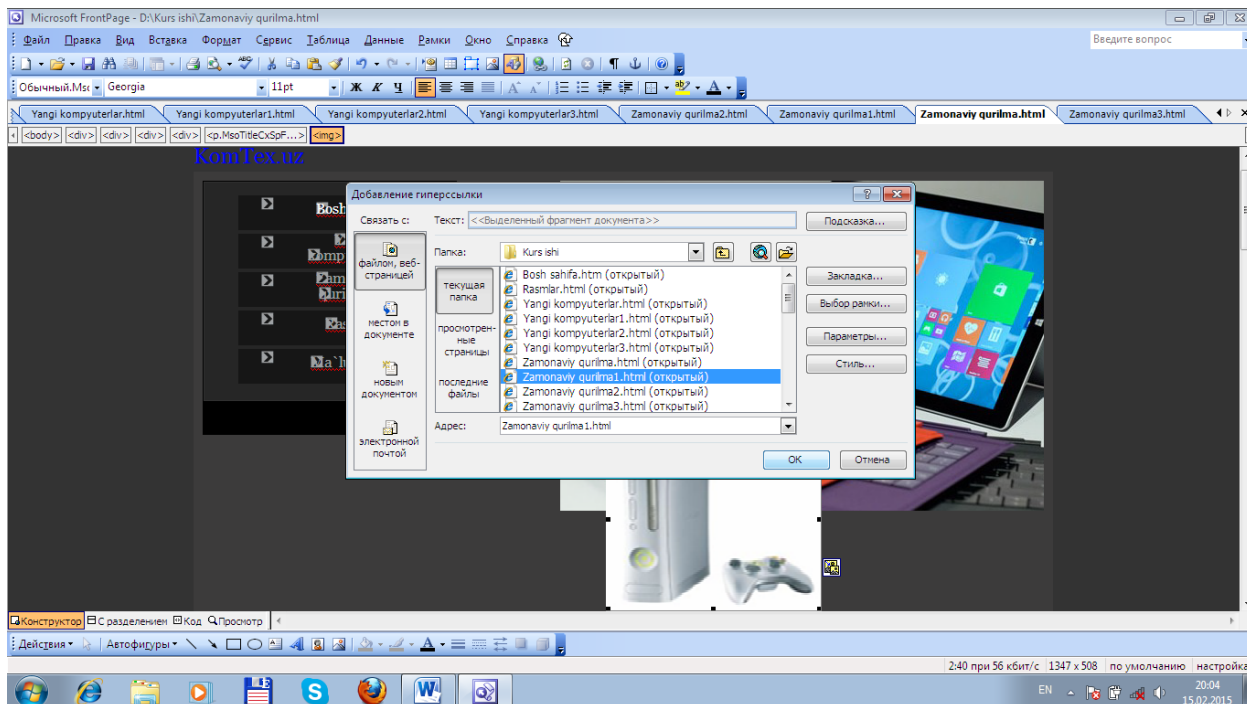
Microsoft FrontPage - D:\Kurs ishi\Zamonaviy qurilma.html

Файл Правка Вид Вставка Формат Сервис Таблица Данные Рамки Окно Справка

Введите вопрос

Обычный.Mso Georgia 11pt

Yangi kompyuterlar.html | Yangi kompyuterlar1.html | Yangi kompyuterlar2.html | Yangi kompyuterlar3.html | Zamonaviy qurilma2.html | Zamonaviy qurilma1.html | Zamonaviy qurilma.html | Zamonaviy qurilma3.html

<body> <div> <div> <div> <div> <p.MsoTitleCxSpF...> <img>

KomTex.uz

Bosh
Kompyuterlar
Zamonaviy qurilma
Eas
Ma`l

Добавление гиперссылки

Связать с:

файлом, веб-страницей

местом в документе

новым документом

электронной почтой

Текст: <<Выделенный фрагмент документа>>

Подсказка...

Папка: Kurs ishi

текущая папка

просмотренные страницы

последние файлы

Bosh sahifa.htm (открытый)
Rasmlar.html (открытый)
Yangi kompyuterlar.html (открытый)
Yangi kompyuterlar1.html (открытый)
Yangi kompyuterlar2.html (открытый)
Yangi kompyuterlar3.html (открытый)
Zamonaviy qurilma.html (открытый)
Zamonaviy qurilma1.html (открытый)
Zamonaviy qurilma2.html (открытый)
Zamonaviy qurilma3.html (открытый)

Закладка...
Выбор рамки...
Параметры...
Стиль...

Адрес: Zamonaviy qurilma1.html

OK
Отмена

Конструктор | С разделением | Код | Просмотр

Действия | Автофигуры

2:40 при 56 кбит/с | 1347 x 508 | по умолчанию | настройка

EN 20:04 15.02.2015